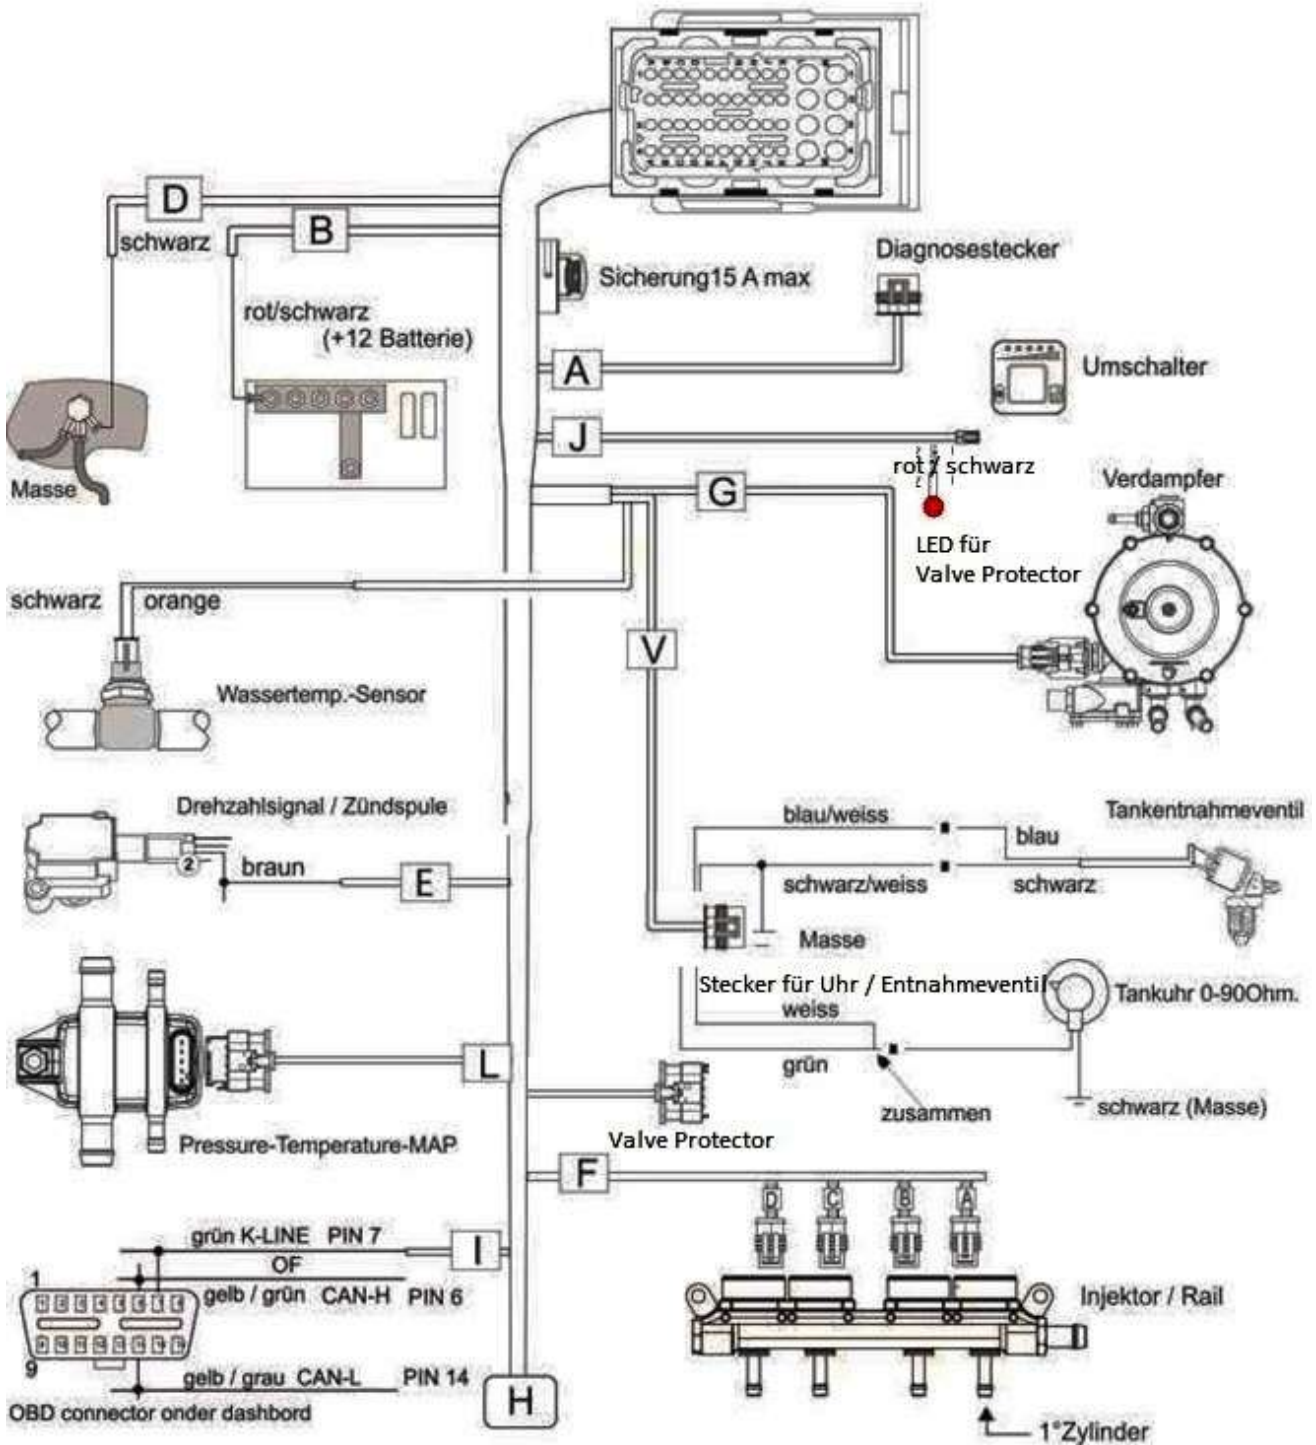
D
schwarz
B
rot/schwarz
(+12 Batterie)
Masse
Sicherung15 A max
Diagnosestecker
A
Umschalter
J
rot / schwarz
G
Verdampfer
LED für
Valve Protector
schwarz orange
V
Wassertemp.-Sensor
Drehzahlsignal / Zündspule
2
braun
E
blau/weiss
blau
Tankentnahmeventil
schwarz/weiss
schwarz
Masse
Stecker für Uhr / Entnahmeventil
weiss
Tankuhr 0-90Ohm.
L
grün
zusammen
schwarz (Masse)
Pressure-Temperature-MAP
Valve Protector
F
D C B A
grün K-LINE PIN 7
OF
I
1
gelb / grün CAN-H PIN 6
Injektor / Rail
9
gelb / grau CAN-L PIN 14
H
OBD connector onder dashbord
1°Zylinder